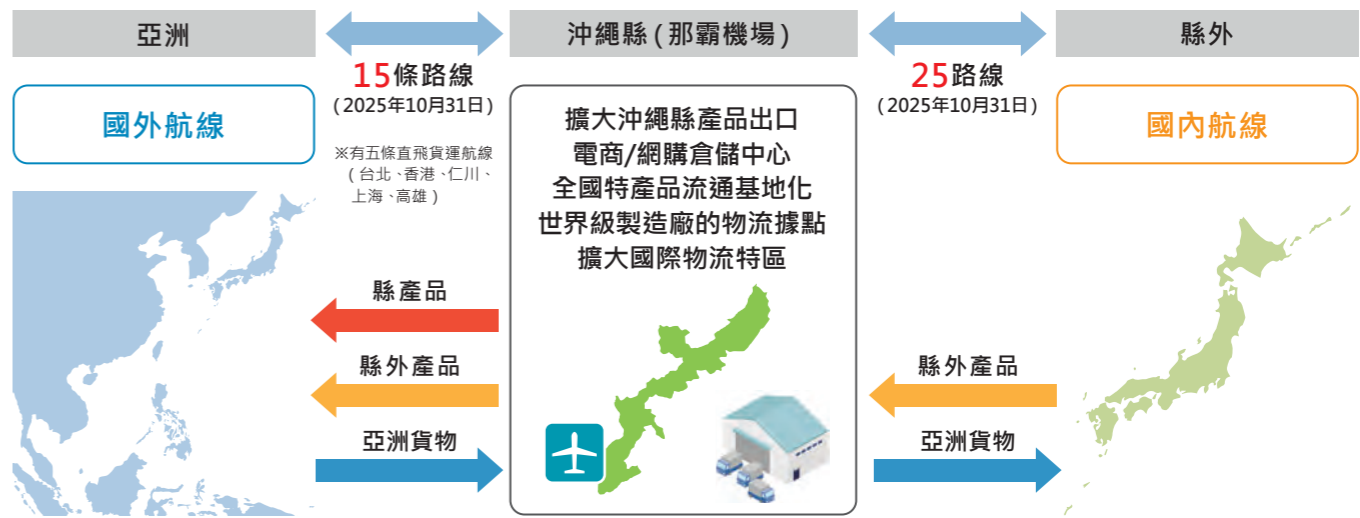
亞洲

沖繩縣 ( 那霸機場 )

縣外

15條路線
( 2025年10月31日 )

※有五條直飛貨運航線 ( 台北、香港、仁川、上海、高雄 )

25路線
( 2025年10月31日 )

國外航線

擴大沖繩縣產品出口
電商/網購倉儲中心
全國特產品流通基地化
世界級製造廠的物流據點
擴大國際物流特區

國內航線

縣產品

縣外產品

亞洲貨物

縣外產品

亞洲貨物